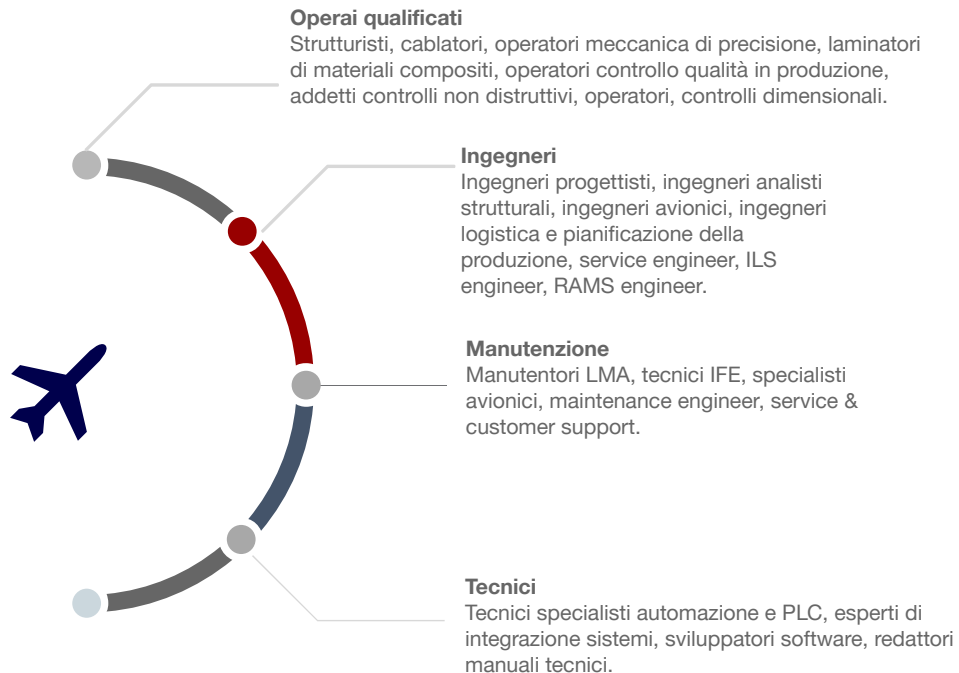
Operai qualificati
Strutturisti, cablatori, operatori meccanica di precisione, laminatori di materiali compositi, operatori controllo qualità in produzione, addetti controlli non distruttivi, operatori, controlli dimensionali.

Ingegneri
Ingegneri progettisti, ingegneri analisti strutturali, ingegneri avionici, ingegneri logistica e pianificazione della produzione, service engineer, ILS engineer, RAMS engineer.

Manutenzione
Manutentori LMA, tecnici IFE, specialisti avionici, maintenance engineer, service & customer support.

Tecnici
Tecnici specialisti automazione e PLC, esperti di integrazione sistemi, sviluppatori software, redattori manuali tecnici.